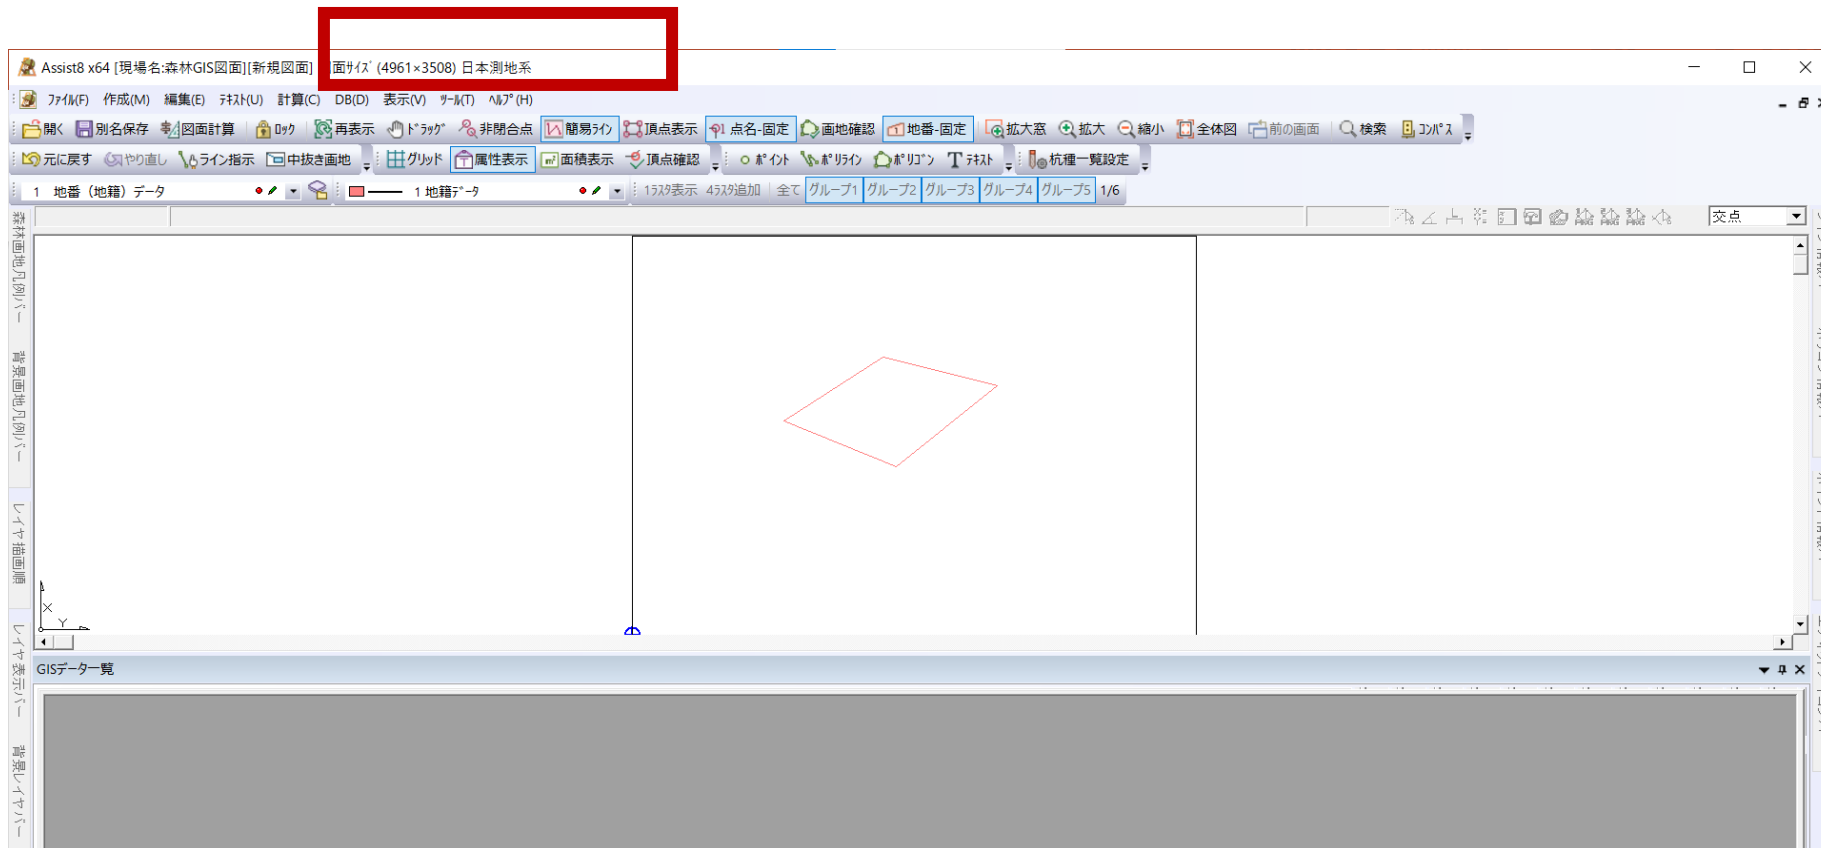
Assist8 x64 [現場名:森林GIS図面][新規図面] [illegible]面ｻｲｽﾞ (4961×3508) 日本測地系

ﾌｧｲﾙ(F) 作成(M) 編集(E) ﾃｷｽﾄ(U) 計算(C) DB(D) 表示(V) ﾂｰﾙ(T) ﾍﾙﾌﾟ(H)

開く 別名保存 図面計算 ﾛｯｸ 再表示 ﾄﾞﾗｯｸﾞ 非閉合点 簡易ﾗｲﾝ 頂点表示 点名-固定 画地確認 地番-固定 拡大窓 拡大 縮小 全体図 前の画面 検索 ｺﾝﾊﾟｽ

元に戻す やり直し ライン指示 中抜き画地 グリッド 属性表示 面積表示 頂点確認 ﾎﾟｲﾝﾄ ﾎﾟﾘﾗｲﾝ ﾎﾟﾘｺﾞﾝ ﾃｷｽﾄ 杭種一覧設定

1 地番（地籍）データ 1 地籍ﾃﾞｰﾀ 1ﾗｽﾀ表示 ﾗｽﾀ追加 全て グループ1 グループ2 グループ3 グループ4 グループ5 1/6

交点

森林画地凡例バー 背景画地凡例バー レイヤ描画順 レイヤ表示バー 背景レイヤバー

X Y

GISデータ一覧